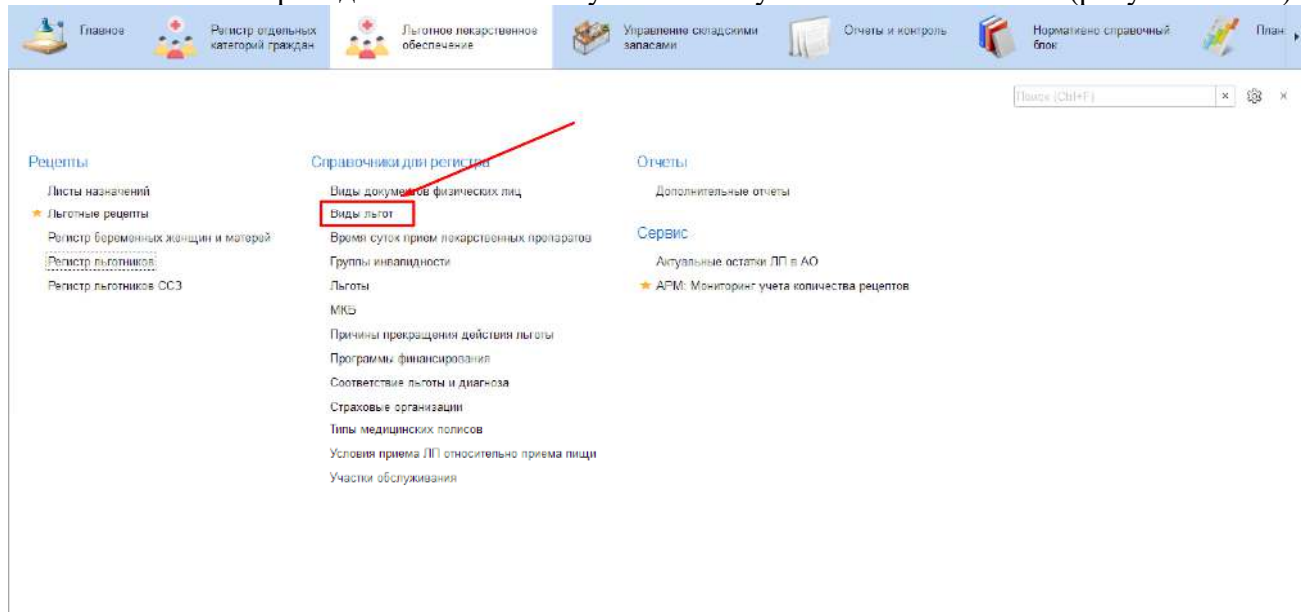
Главное | Регистр отдельных категорий граждан | Льготное лекарственное обеспечение | Управление складскими запасами | Отчеты и контроль | Нормативно справочный блок | План

Поиск (Ctrl+F) ×

Рецепты
Листы назначений
★ Льготные рецепты
Регистр беременных женщин и матерей
Регистр льготников
Регистр льготников ССЗ

Справочники для регистра
Виды документов физических лиц
Виды льгот
Время суток прием лекарственных препаратов
Группы инвалидности
Льготы
МКБ
Причины прекращения действия льготы
Программы финансирования
Соответствие льготы и диагноза
Страховые организации
Типы медицинских полисов
Условия приема ЛП относительно приема пищи
Участки обслуживания

Отчеты
Дополнительные отчеты

Сервис
Актуальные остатки ЛП в АО
★ АРМ: Мониторинг учета количества рецептов